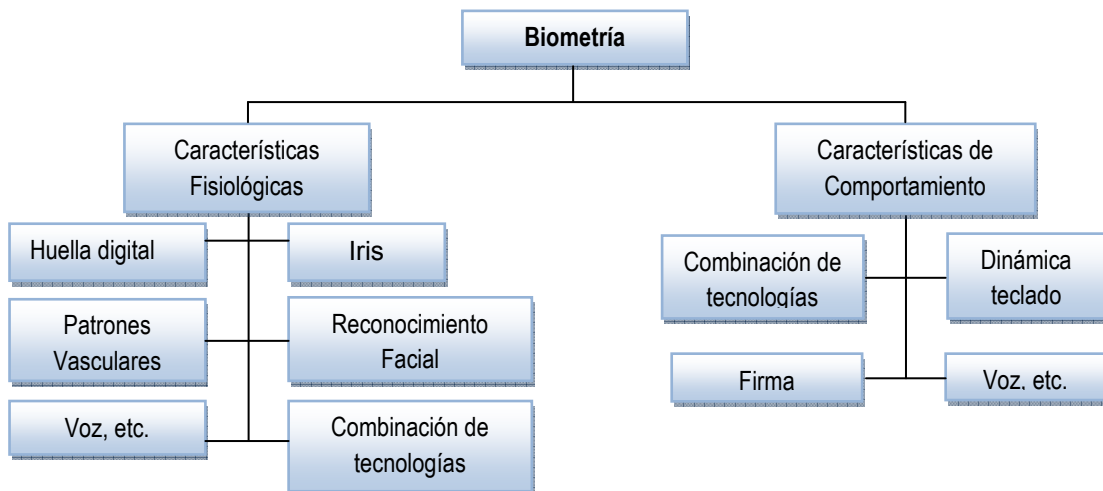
Biometría

Características Fisiológicas

Huella digital

Iris

Patrones Vasculares

Reconocimiento Facial

Voz, etc.

Combinación de tecnologías

Características de Comportamiento

Combinación de tecnologías

Dinámica teclado

Firma

Voz, etc.